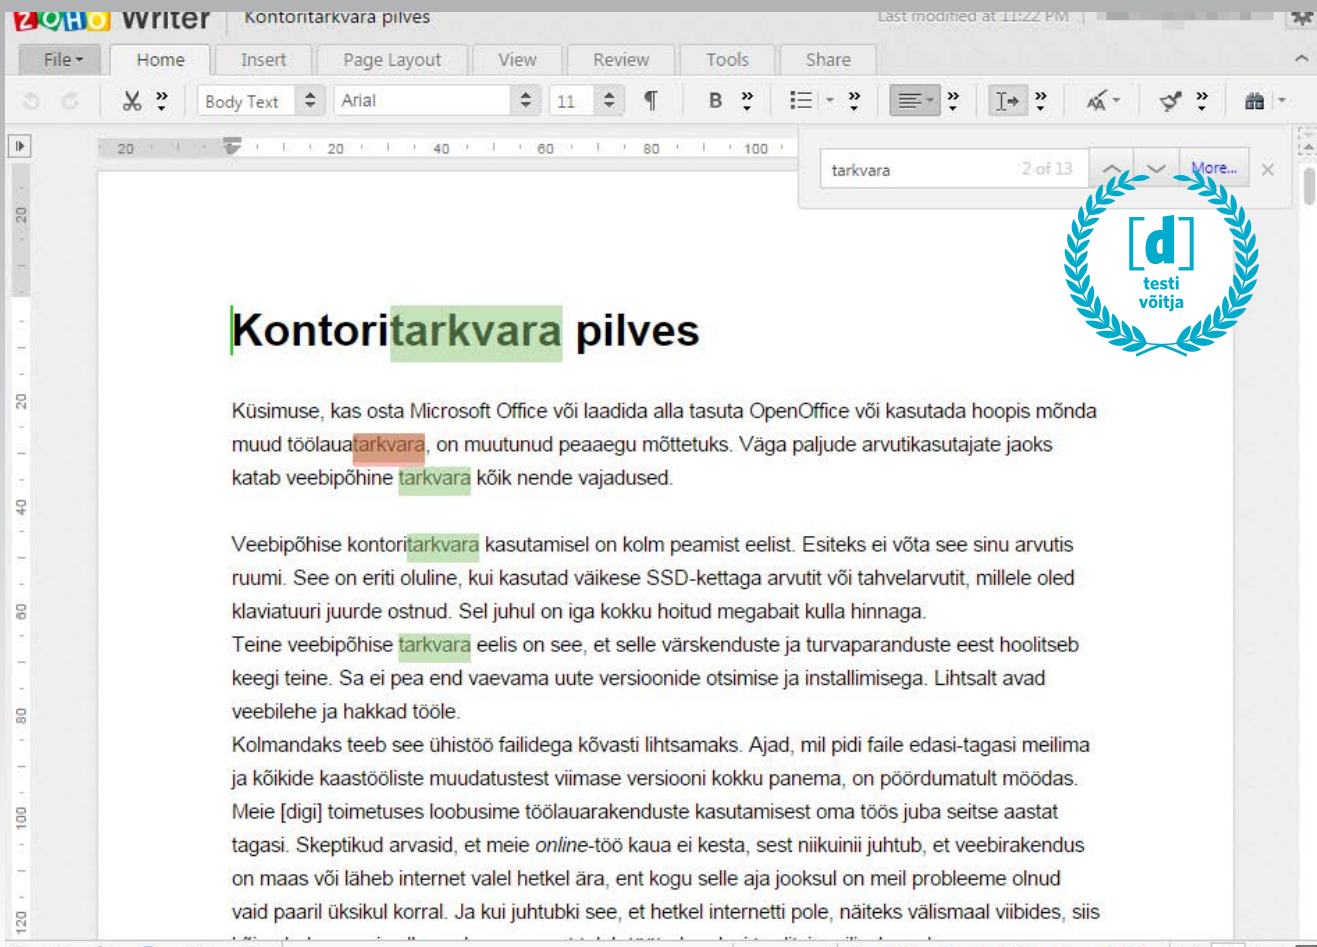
ZOHO Writer Kontoritarkvara pilves Last modified at 11:22 PM

File Home Insert Page Layout View Review Tools Share

Body Text Arial 11

20 20 40 60 80 100

tarkvara 2 of 13 More...

[d] testi võitja

20 20 40 60 80 100 120

Kontoritarkvara pilves

Küsimuse, kas osta Microsoft Office või laadida alla tasuta OpenOffice või kasutada hoopis mõnda muud töölauatarkvara, on muutunud peaaegu mõttetuks. Väga paljude arvutikasutajate jaoks katab veebipõhine tarkvara kõik nende vajadused.

Veebipõhise kontoritarkvara kasutamisel on kolm peamist eelist. Esiteks ei võta see sinu arvutis ruumi. See on eriti oluline, kui kasutad väikese SSD-kettaga arvutit või tahvelarvutit, millele oled klaviatuuri juurde ostnud. Sel juhul on iga kokku hoitud megabait kulla hinnaga.
Teine veebipõhise tarkvara eelis on see, et selle värskenduste ja turvaparanduste eest hoolitseb keegi teine. Sa ei pea end vaevama uute versioonide otsimise ja installimisega. Lihtsalt avad veebilehe ja hakkad tööle.
Kolmandaks teeb see ühistöö failidega kõvasti lihtsamaks. Ajad, mil pidi faile edasi-tagasi meilima ja kõikide kaastööliste muudatustest viimase versiooni kokku panema, on pöördumatult möödas.
Meie [digi] toimetuses loobusime töölauarakenduste kasutamisest oma töös juba seitse aastat tagasi. Skeptikud arvasid, et meie online-töö kaua ei kesta, sest niikuinii juhtub, et veebirakendus on maas või läheb internet valel hetkel ära, ent kogu selle aja jooksul on meil probleeme olnud vaid paaril üksikul korral. Ja kui juhtubki see, et hetkel internetti pole, näiteks välismaal viibides, siis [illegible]